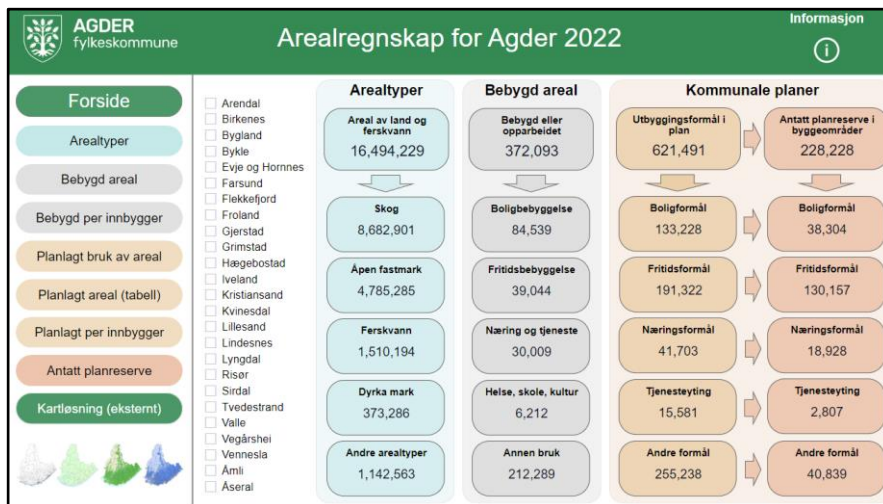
AGDER fylkeskommune

Arealregnskap for Agder 2022

Informasjon

i

Forside

Arealtyper

Bebygd areal

Bebygd per innbygger

Planlagt bruk av areal

Planlagt areal (tabell)

Planlagt per innbygger

Antatt planreserve

Kartløsning (eksternt)

Arendal
Birkenes
Bygland
Bykle
Evje og Hornnes
Farsund
Flekkefjord
Froland
Gjerstad
Grimstad
Hægebostad
Iveland
Kristiansand
Kvinesdal
Lillesand
Lindesnes
Lyngdal
Risør
Sirdal
Tvedestrand
Valle
Vegårshei
Vennesla
Åmli
Åseral

Arealtyper

Areal av land og ferskvann
16,494,229

Skog
8,682,901

Åpen fastmark
4,785,285

Ferskvann
1,510,194

Dyrka mark
373,286

Andre arealtyper
1,142,563

Bebygd areal

Bebygd eller opparbeidet
372,093

Boligbebyggelse
84,539

Fritidsbebyggelse
39,044

Næring og tjeneste
30,009

Helse, skole, kultur
6,212

Annen bruk
212,289

Kommunale planer

Utbyggingsformål i plan
621,491

Antatt planreserve i byggeområder
228,228

Boligformål
133,228

Boligformål
38,304

Fritidsformål
191,322

Fritidsformål
130,157

Næringsformål
41,703

Næringsformål
18,928

Tjenesteyting
15,581

Tjenesteyting
2,807

Andre formål
255,238

Andre formål
40,839